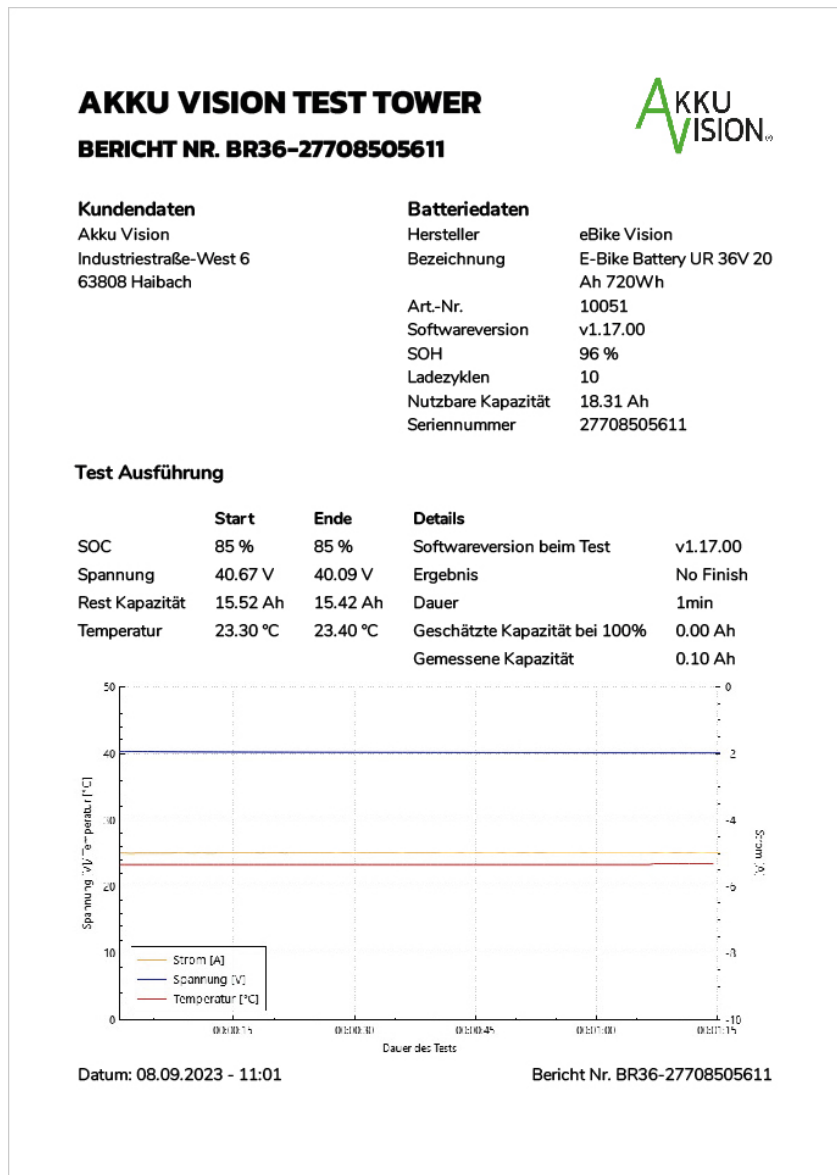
AKKU VISION TEST TOWER

BERICHT NR. BR36-27708505611

AKKU VISION

Kundendaten
Akku Vision
Industriestraße-West 6
63808 Haibach

Batteriedaten

| | |
|---|---|
| Hersteller | eBike Vision |
| Bezeichnung | E-Bike Battery UR 36V 20 Ah 720Wh |
| Art.-Nr. | 10051 |
| Softwareversion | v1.17.00 |
| SOH | 96 % |
| Ladezyklen | 10 |
| Nutzbare Kapazität | 18.31 Ah |
| Seriennummer | 27708505611 |

Test Ausführung

| | Start | Ende |
|---|---|---|
| SOC | 85 % | 85 % |
| Spannung | 40.67 V | 40.09 V |
| Rest Kapazität | 15.52 Ah | 15.42 Ah |
| Temperatur | 23.30 °C | 23.40 °C |

| Details | |
|---|---|
| Softwareversion beim Test | v1.17.00 |
| Ergebnis | No Finish |
| Dauer | 1min |
| Geschätzte Kapazität bei 100% | 0.00 Ah |
| Gemessene Kapazität | 0.10 Ah |

50
40
30
20
10
0
Spannung [V] Temperatur [°C]
0
-2
-4
-6
-8
-10
Strom [A]
Strom [A]
Spannung [V]
Temperatur [°C]
00:00:15
00:00:30
00:00:45
00:01:00
00:01:15
Dauer des Tests

Datum: 08.09.2023 - 11:01

Bericht Nr. BR36-27708505611